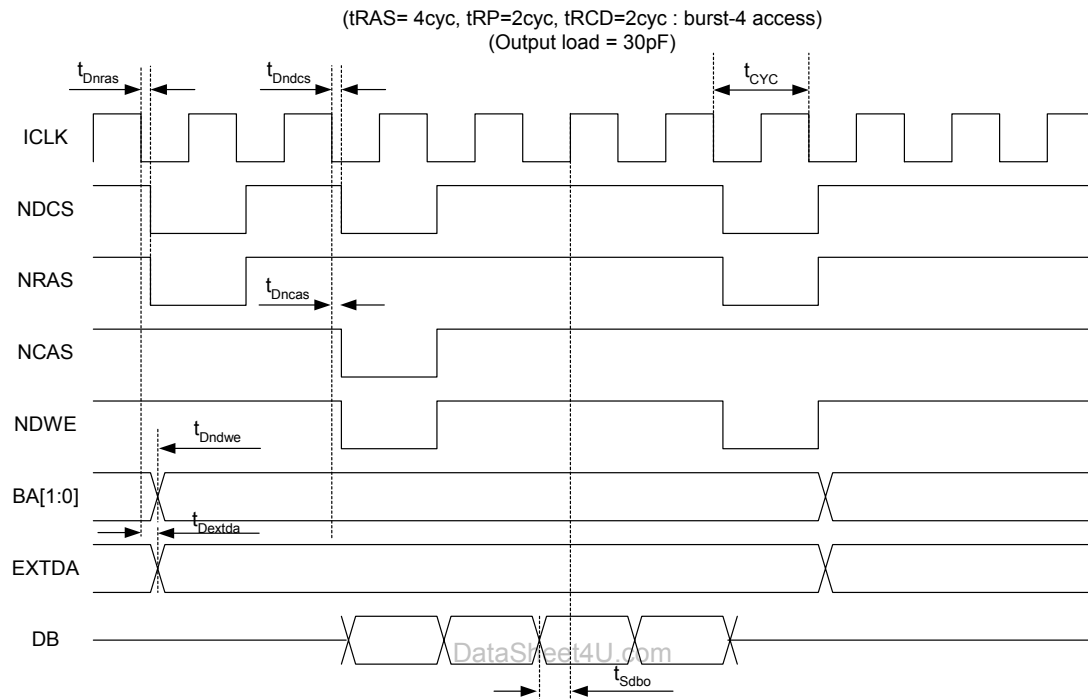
(tRAS= 4cyc, tRP=2cyc, tRCD=2cyc : burst-4 access)
(Output load = 30pF)

$t_{Dnras}$

$t_{Dndcs}$

$t_{CYC}$

ICLK

NDCS

NRAS

$t_{Dncas}$

NCAS

NDWE

$t_{Dndwe}$

BA[1:0]

$t_{Dextda}$

EXTDA

DB

DataSheet4U.com

$t_{Sdbo}$